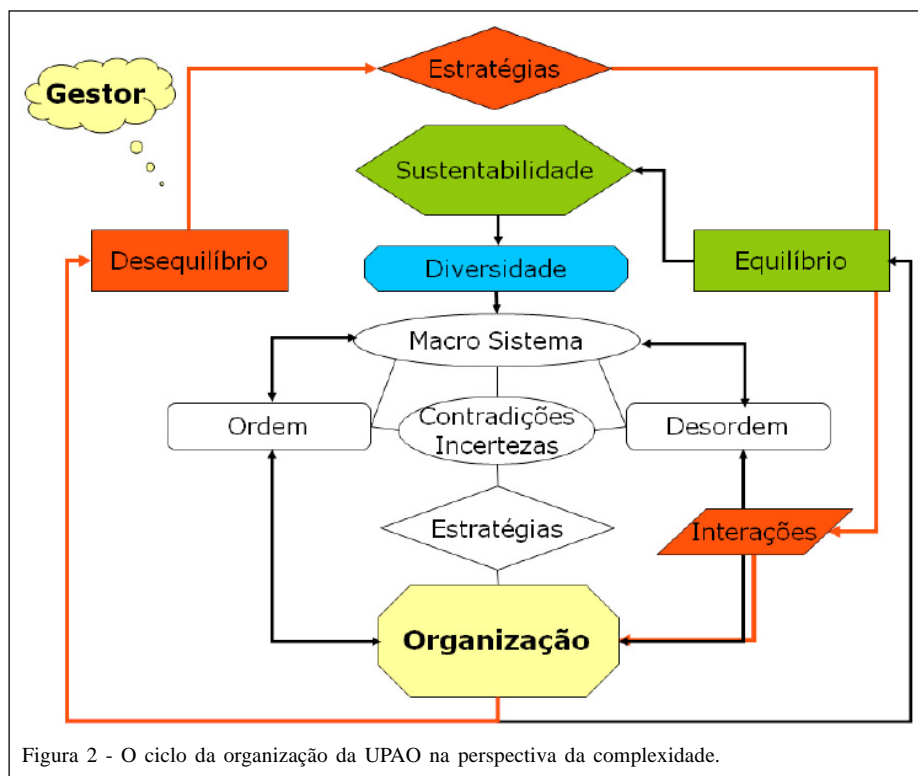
Gestor

Estratégias

Sustentabilidade

Desequilíbrio

Diversidade

Equilíbrio

Macro Sistema

Ordem

Contradições
Incertezas

Desordem

Estratégias

Interações

Organização

Figura 2 - O ciclo da organização da UPAO na perspectiva da complexidade.